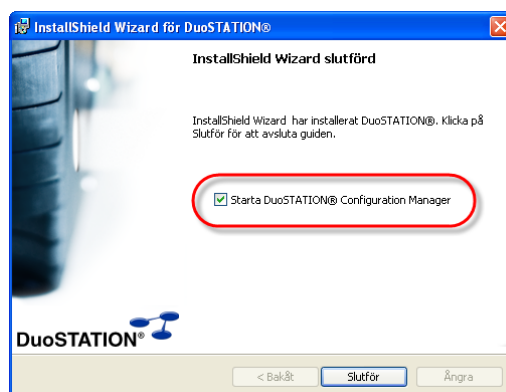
InstallShield Wizard för DuoSTATION®

InstallShield Wizard slutförd

InstallShield Wizard har installerat DuoSTATION®. Klicka på Slutför för att avsluta guiden.

Starta DuoSTATION® Configuration Manager

DuoSTATION®

< Bakåt

Slutför

Ångra